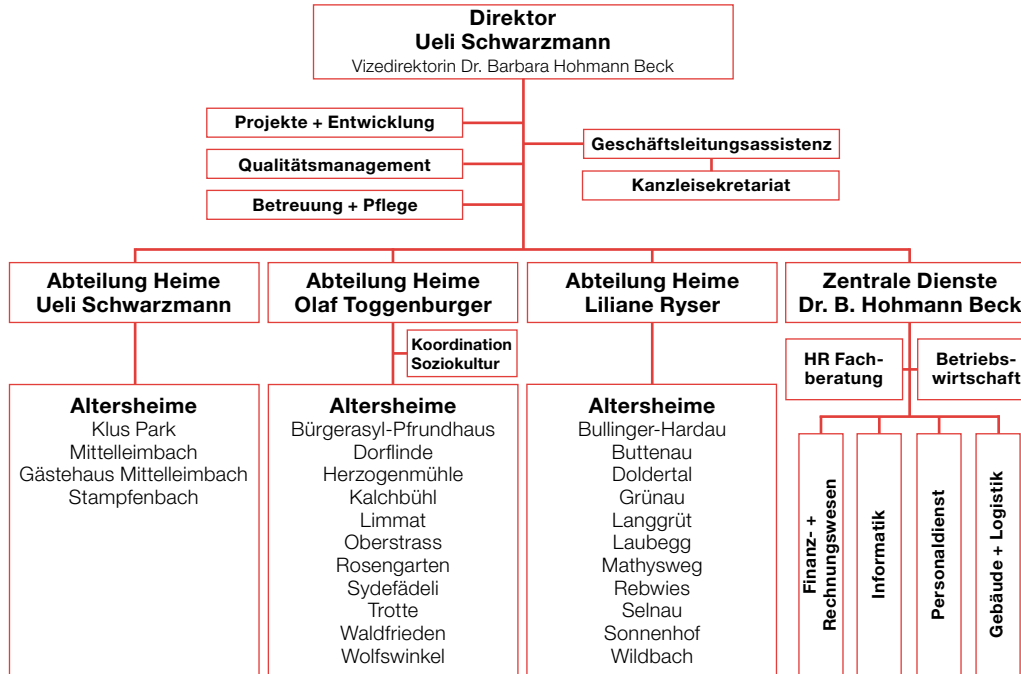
Direktor
Ueli Schwarzmann
Vizedirektorin Dr. Barbara Hohmann Beck

Projekte + Entwicklung

Qualitätsmanagement

Betreuung + Pflege

Geschäftsleitungsassistenz

Kanzleisekretariat

Abteilung Heime
Ueli Schwarzmann

Altersheime
Klus Park
Mittelleimbach
Gästehaus Mittelleimbach
Stampfenbach

Abteilung Heime
Olaf Toggenburger

Koordination
Soziokultur

Altersheime
Bürgerasyl-Pfrundhaus
Dorflinde
Herzogenmühle
Kalchbühl
Limmat
Oberstrass
Rosengarten
Sydefädeli
Trotte
Waldfrieden
Wolfswinkel

Abteilung Heime
Liliane Ryser

Altersheime
Bullinger-Hardau
Buttenau
Doldertal
Grünau
Langgrüt
Laubegg
Mathysweg
Rebwies
Selnau
Sonnenhof
Wildbach

Zentrale Dienste
Dr. B. Hohmann Beck

HR Fachberatung

Betriebswirtschaft

Finanz- + Rechnungswesen

Informatik

Personaldienst

Gebäude + Logistik